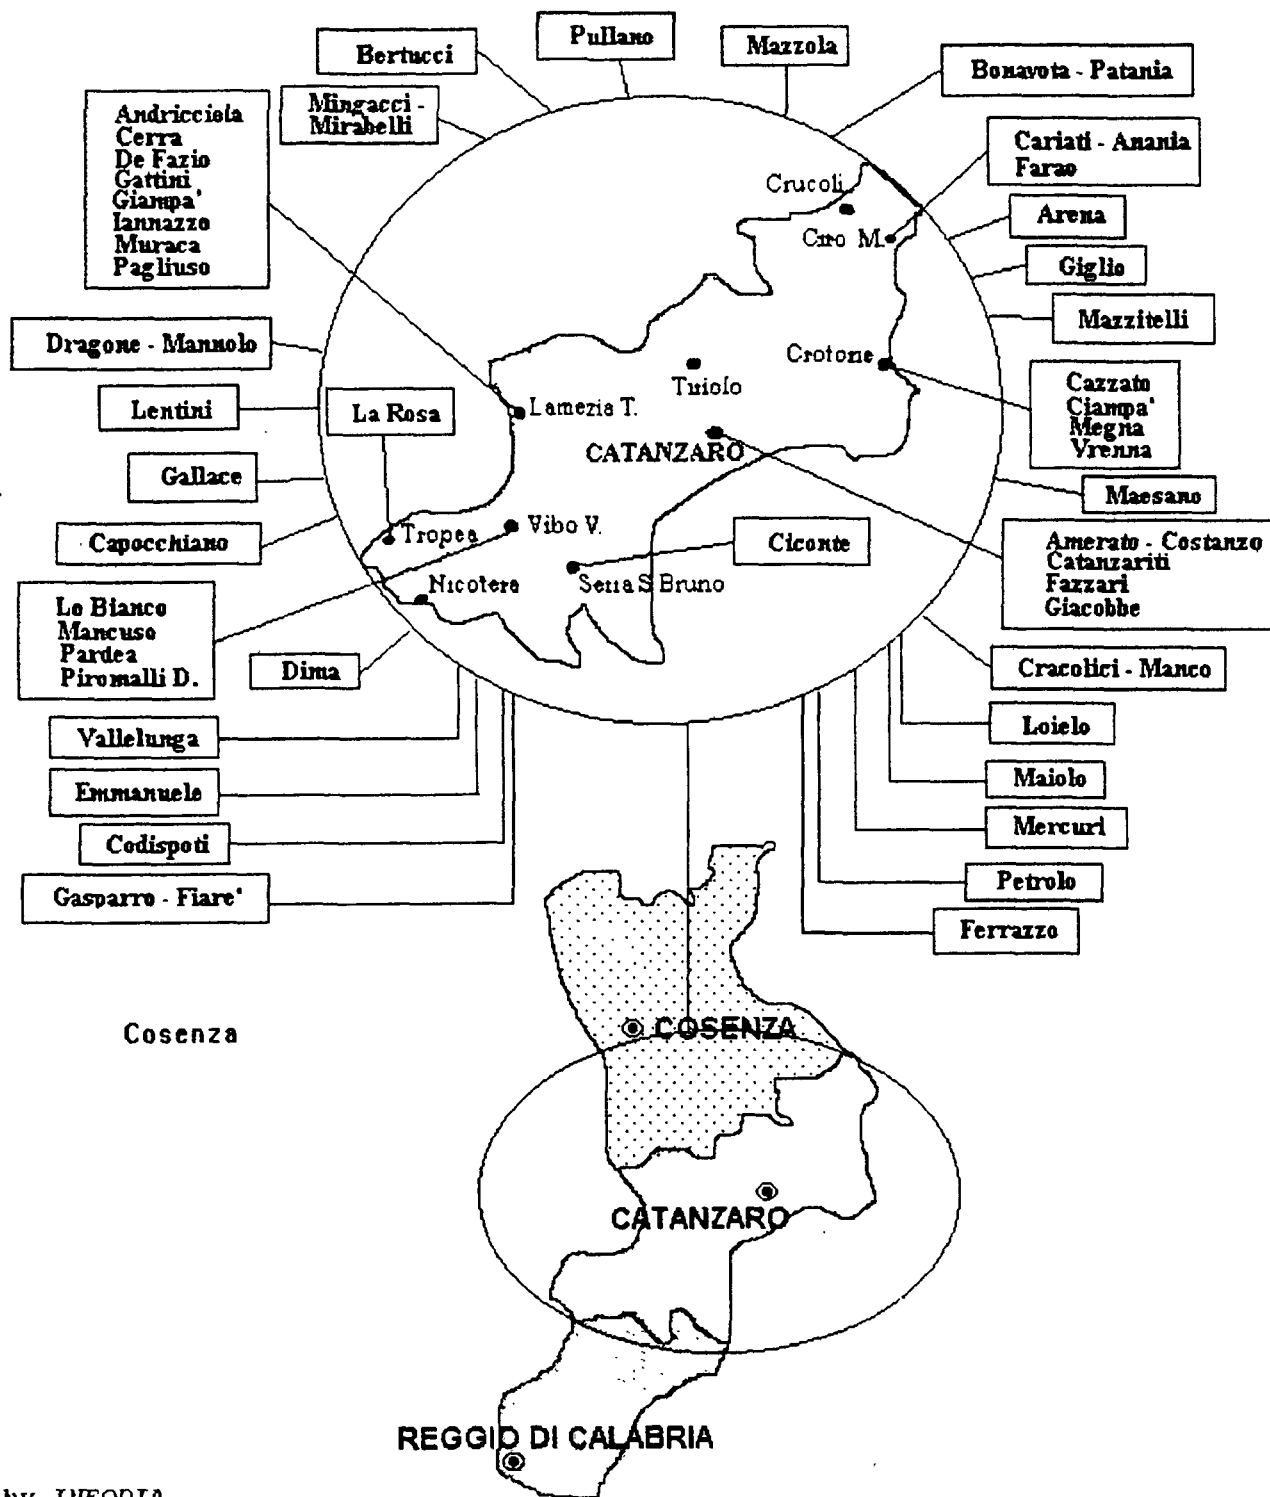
Pullano

Bertucci

Mazzola

Bonavota - Patania

Andricciola
Cerra
De Fazio
Gattini
Giampa'
Iannazzo
Muraca
Pagliuso

Mingacci - Mirabelli

Cariati - Anania
Farao

Arena

Giglio

Mazzitelli

Dragone - Mannolo

Lentini

La Rosa

Gallace

Capocchiano

Cazzato
Ciampa'
Megna
Vrenna

Maesano

Amerato - Costanzo
Catanzariti
Fazzari
Giacobbe

Ciconte

Crucoli

Ciro M.

Crotone

Triolo

Lamezia T.

CATANZARO

Tropea

Vibo V.

Nicotere

Serra S Bruno

Lo Bianco
Mancuso
Pardea
Piromalli D.

Dima

Cracolici - Manco

Loielo

Maiolo

Mercuri

Petrolo

Ferrazzo

Vallelunga

Emmanuele

Codispoti

Gasparro - Fiare'

Cosenza

COSENZA

CATANZARO

REGGIO DI CALABRIA

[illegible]